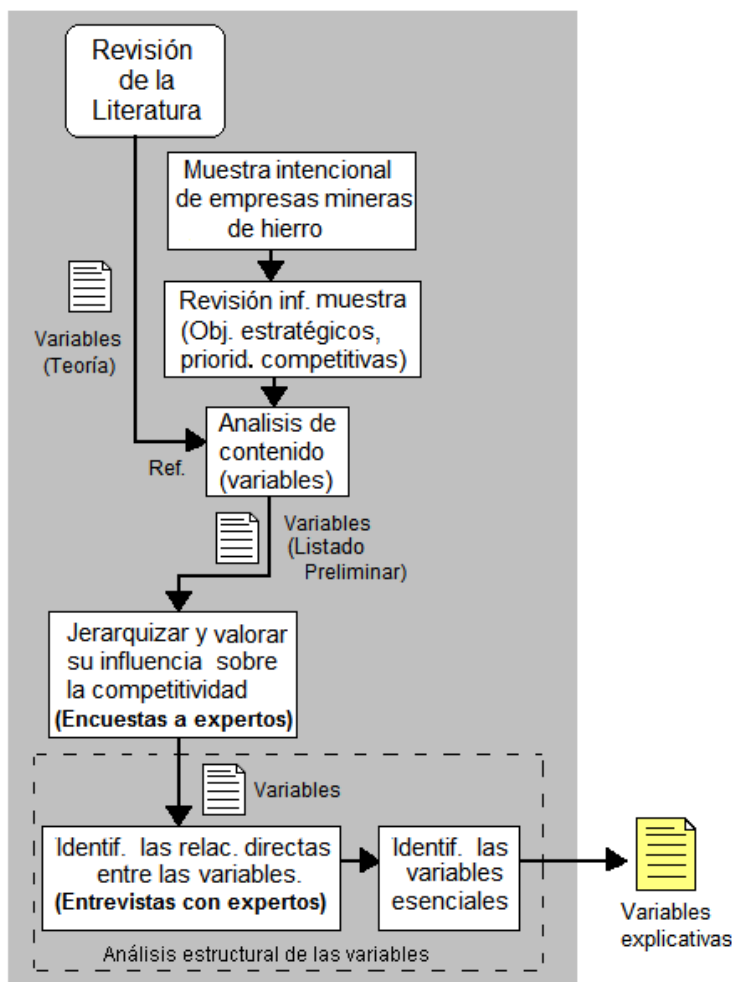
Revisión de la Literatura

Muestra intencional de empresas mineras de hierro

Variables (Teoría)

Revisión inf. muestra (Obj. estratégicos, priorid. competitivas)

Ref.

Analisis de contenido (variables)

Variables (Listado Preliminar)

Jerarquizar y valorar su influencia sobre la competitividad **(Encuestas a expertos)**

Variables

Identif. las relac. directas entre las variables. **(Entrevistas con expertos)**

Identif. las variables esenciales

Variables explicativas

Análisis estructural de las variables